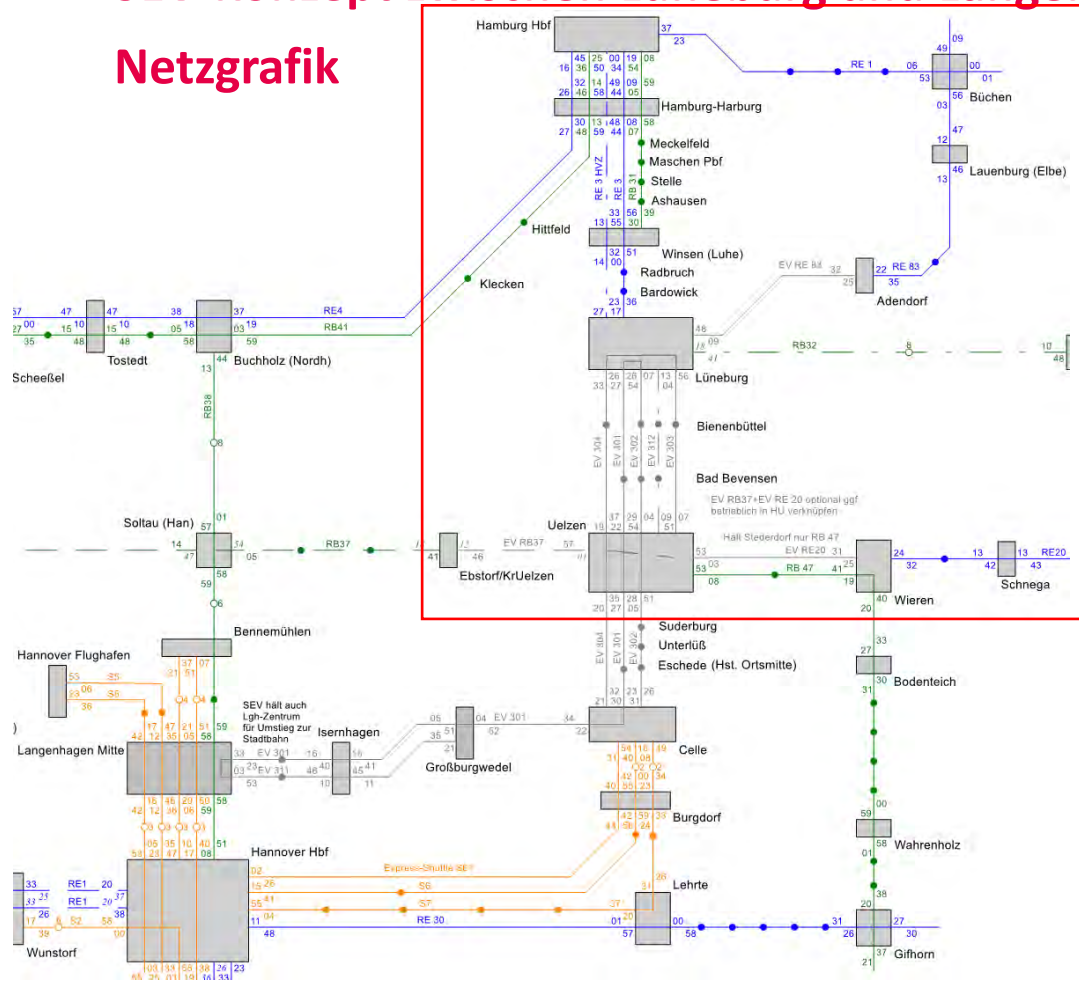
Netzgrafik

Hamburg Hbf
Hamburg-Harburg
Meckelfeld
Maschen Pbf
Stelle
Ashausen
Hittfeld
Klecken
Winsen (Luhe)
Radbruch
Bardowick
Büchen
Lauenburg (Elbe)
Adendorf
RE 1
RE 83
EV RE 83
RE 3 HVZ
RE 3
RB 31
RE4
RB41
Tostedt
Buchholz (Nordh)
Scheeßel
RB38
Lüneburg
RB32
Bienenbüttel
Bad Bevensen
EV 304
EV 401
EV 302
EV 312
EV 303
EV RB37+EV RE 20 optional ggf betrieblich in HU verknüpfen
Halt Stederdorf nur RB 47
Soltau (Han)
RB37
EV RB37
Ebstorf/KrUelzen
Uelzen
EV RE20
RB 47
RE20
Wieren
Schnega
Bennemühlen
Suderburg
Unterlüß
Eschede (Hst. Ortsmitte)
Bodenteich
Hannover Flughafen
SEV hält auch Lgh-Zentrum für Umstieg zur Stadtbahn
Isernhagen
EV 301
EV 311
Großburgwedel
Langenhagen Mitte
Celle
Burgdorf
Wahrenholz
Hannover Hbf
Express-Shuttle SEV
S6
S7
RE 30
Lehrte
Gifhorn
RE1
Wunstorf